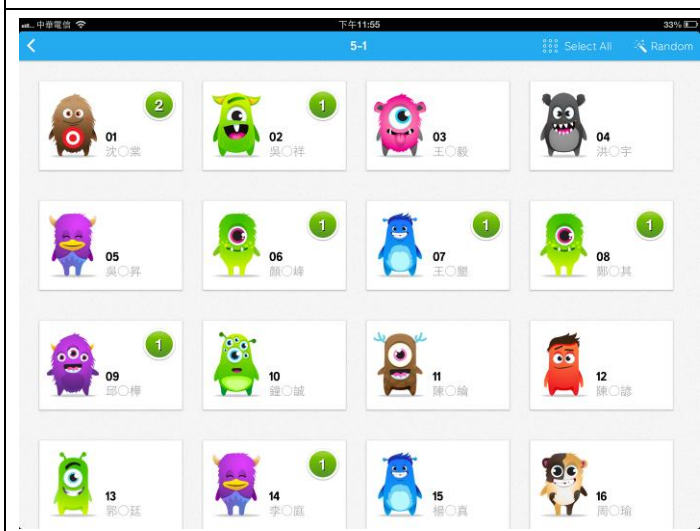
中華電信 下午11:55 33%

5-1 Select All Random

2
01
沈○棠

1
02
吳○祥

03
王○毅

04
洪○宇

05
吳○昇

1
06
顏○峰

1
07
王○璽

1
08
鄭○其

1
09
邱○樺

10
鍾○誠

11
陳○綸

12
陳○諺

13
郭○廷

1
14
李○庭

15
楊○真

16
周○瑜